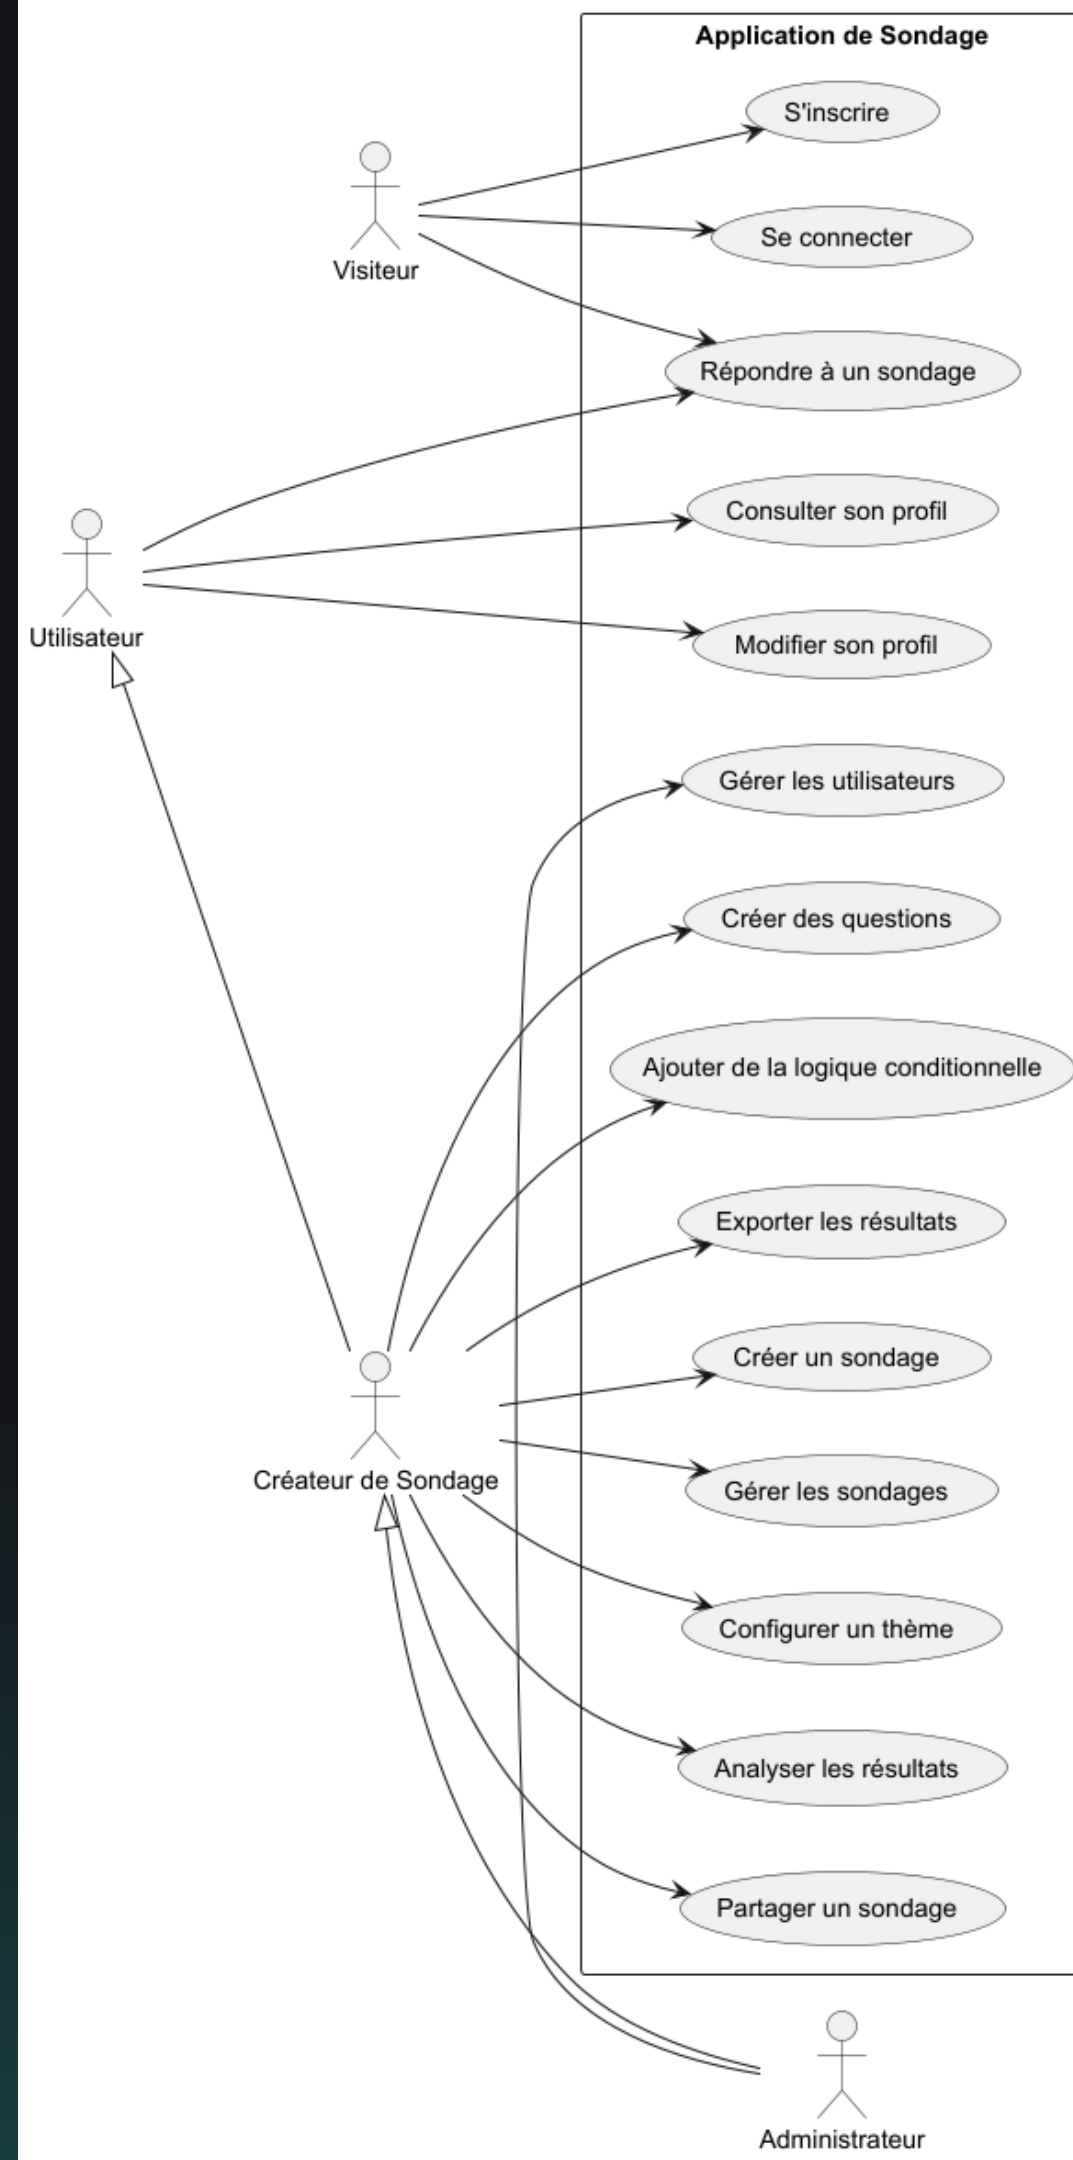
Application de Sondage

Visiteur

S'inscrire

Se connecter

Répondre à un sondage

Utilisateur

Consulter son profil

Modifier son profil

Gérer les utilisateurs

Créer des questions

Ajouter de la logique conditionnelle

Exporter les résultats

Créer un sondage

Créateur de Sondage

Gérer les sondages

Configurer un thème

Analyser les résultats

Partager un sondage

Administrateur